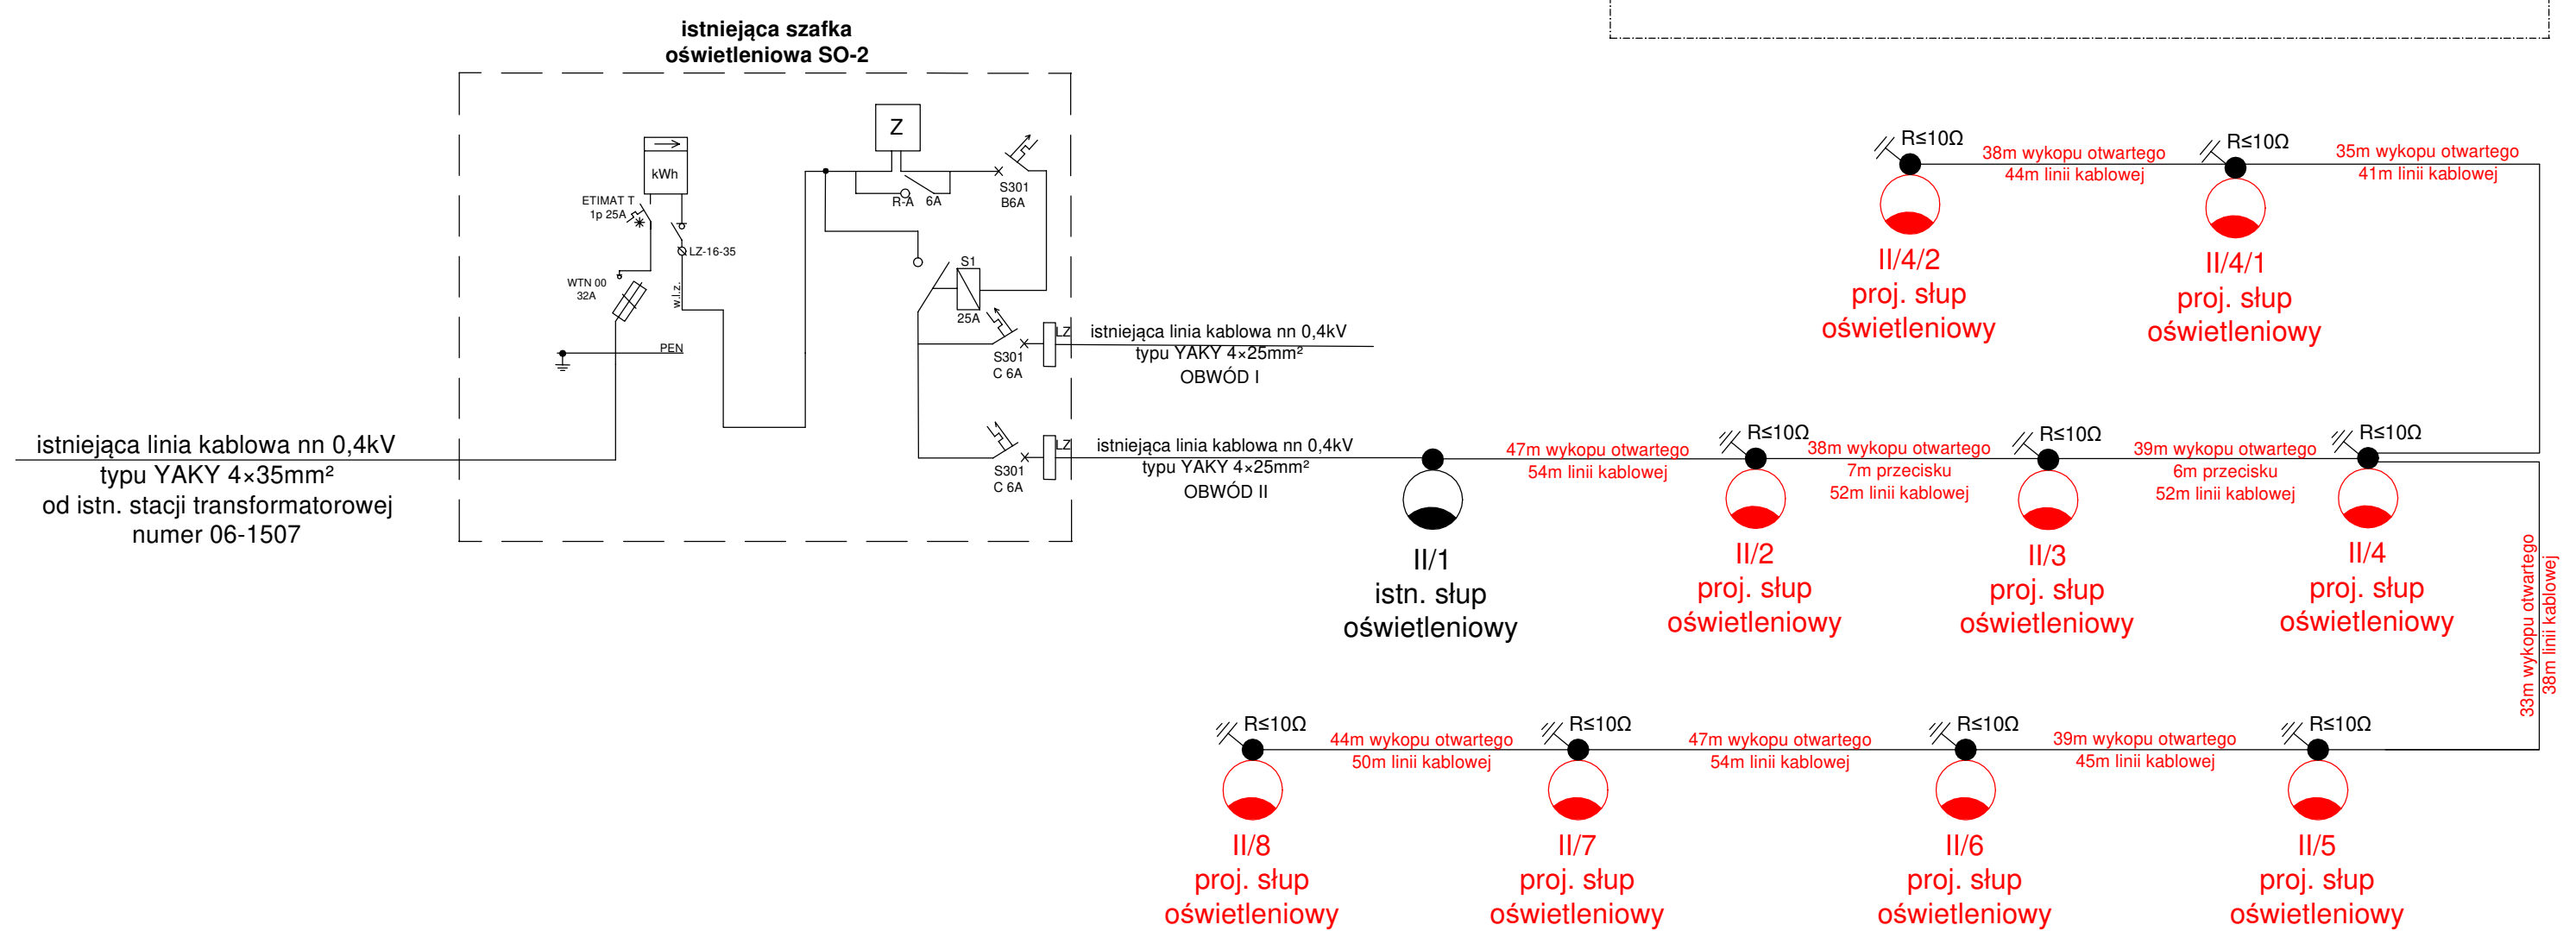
istniejąca szafka
oświetleniowa SO-2

Z

kWh

ETIMAT T
1p 25A

LZ-16-35

WTN 00
32A

w.l.z.

PEN

R-A 6A

S301
B6A

S1

25A

S301
C 6A

LZ

istniejąca linia kablowa nn 0,4kV
typu YAKY 4×25mm²
OBWÓD I

S301
C 6A

LZ

istniejąca linia kablowa nn 0,4kV
typu YAKY 4×25mm²
OBWÓD II

istniejąca linia kablowa nn 0,4kV
typu YAKY 4×35mm²
od istn. stacji transformatorowej
numer 06-1507

R≤10Ω

38m wykopu otwartego
44m linii kablowej

R≤10Ω

35m wykopu otwartego
41m linii kablowej

II/4/2
proj. słup
oświetleniowy

II/4/1
proj. słup
oświetleniowy

47m wykopu otwartego
54m linii kablowej

R≤10Ω

38m wykopu otwartego
7m przecisku
52m linii kablowej

R≤10Ω

39m wykopu otwartego
6m przecisku
52m linii kablowej

R≤10Ω

II/1
istn. słup
oświetleniowy

II/2
proj. słup
oświetleniowy

II/3
proj. słup
oświetleniowy

II/4
proj. słup
oświetleniowy

33m wykopu otwartego
38m linii kablowej

R≤10Ω

44m wykopu otwartego
50m linii kablowej

R≤10Ω

47m wykopu otwartego
54m linii kablowej

R≤10Ω

39m wykopu otwartego
45m linii kablowej

R≤10Ω

II/8
proj. słup
oświetleniowy

II/7
proj. słup
oświetleniowy

II/6
proj. słup
oświetleniowy

II/5
proj. słup
oświetleniowy